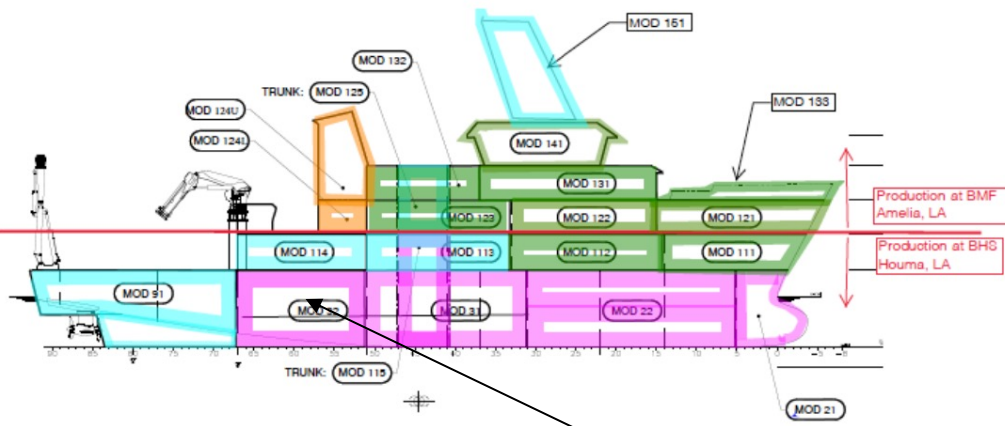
MOD 151

MOD 132

TRUNK: MOD 125

MOD 124U

MOD 124L

MOD 133

MOD 141

MOD 131

MOD 123

MOD 122

MOD 121

Production at BMF Amelia, LA

MOD 114

MOD 113

MOD 112

MOD 111

Production at BHS Houma, LA

MOD 91

MOD 32

MOD 31

MOD 22

TRUNK: MOD 115

MOD 21

90 85 80 75 70 65 60 55 50 45 40 35 30 25 20 15 10 5 0 -5